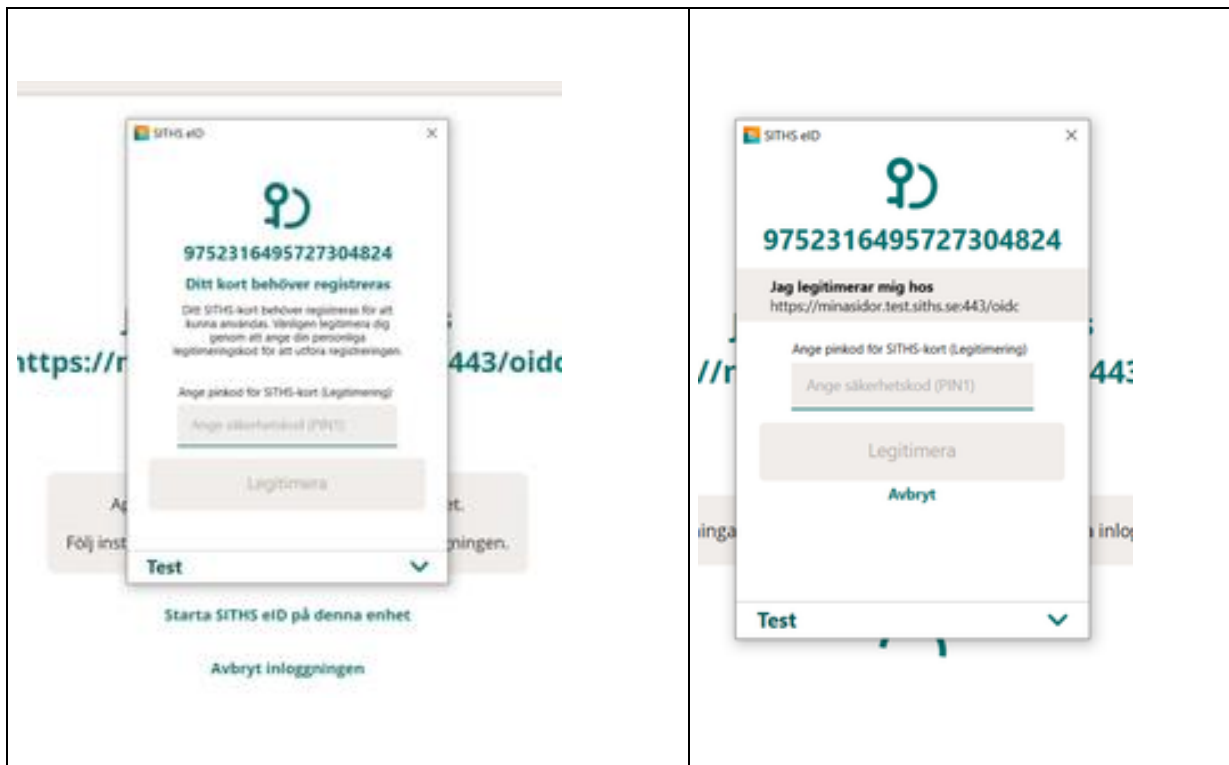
SITHS eID

×

9752316495727304824

Ditt kort behöver registreras

Ditt SITHS-kort behöver registreras för att kunna användas. Vänligen legitimera dig genom att ange din personliga legitimeringskod för att utföra registreringen.

Ange pinkod för SITHS-kort (Legitimering)

Ange säkerhetskod (PIN1)

Legitimera

Test

J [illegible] s

https://r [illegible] 443/oidc

Ap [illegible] et.

Följ inst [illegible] ngningen.

Starta SITHS eID på denna enhet

Avbryt inloggningen

SITHS eID

×

9752316495727304824

Jag legitimerar mig hos

https://minasidor.test.siths.se:443/oidc

Ange pinkod för SITHS-kort (Legitimering)

Ange säkerhetskod (PIN1)

Legitimera

Avbryt

Test

//r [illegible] 443

inga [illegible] inlo